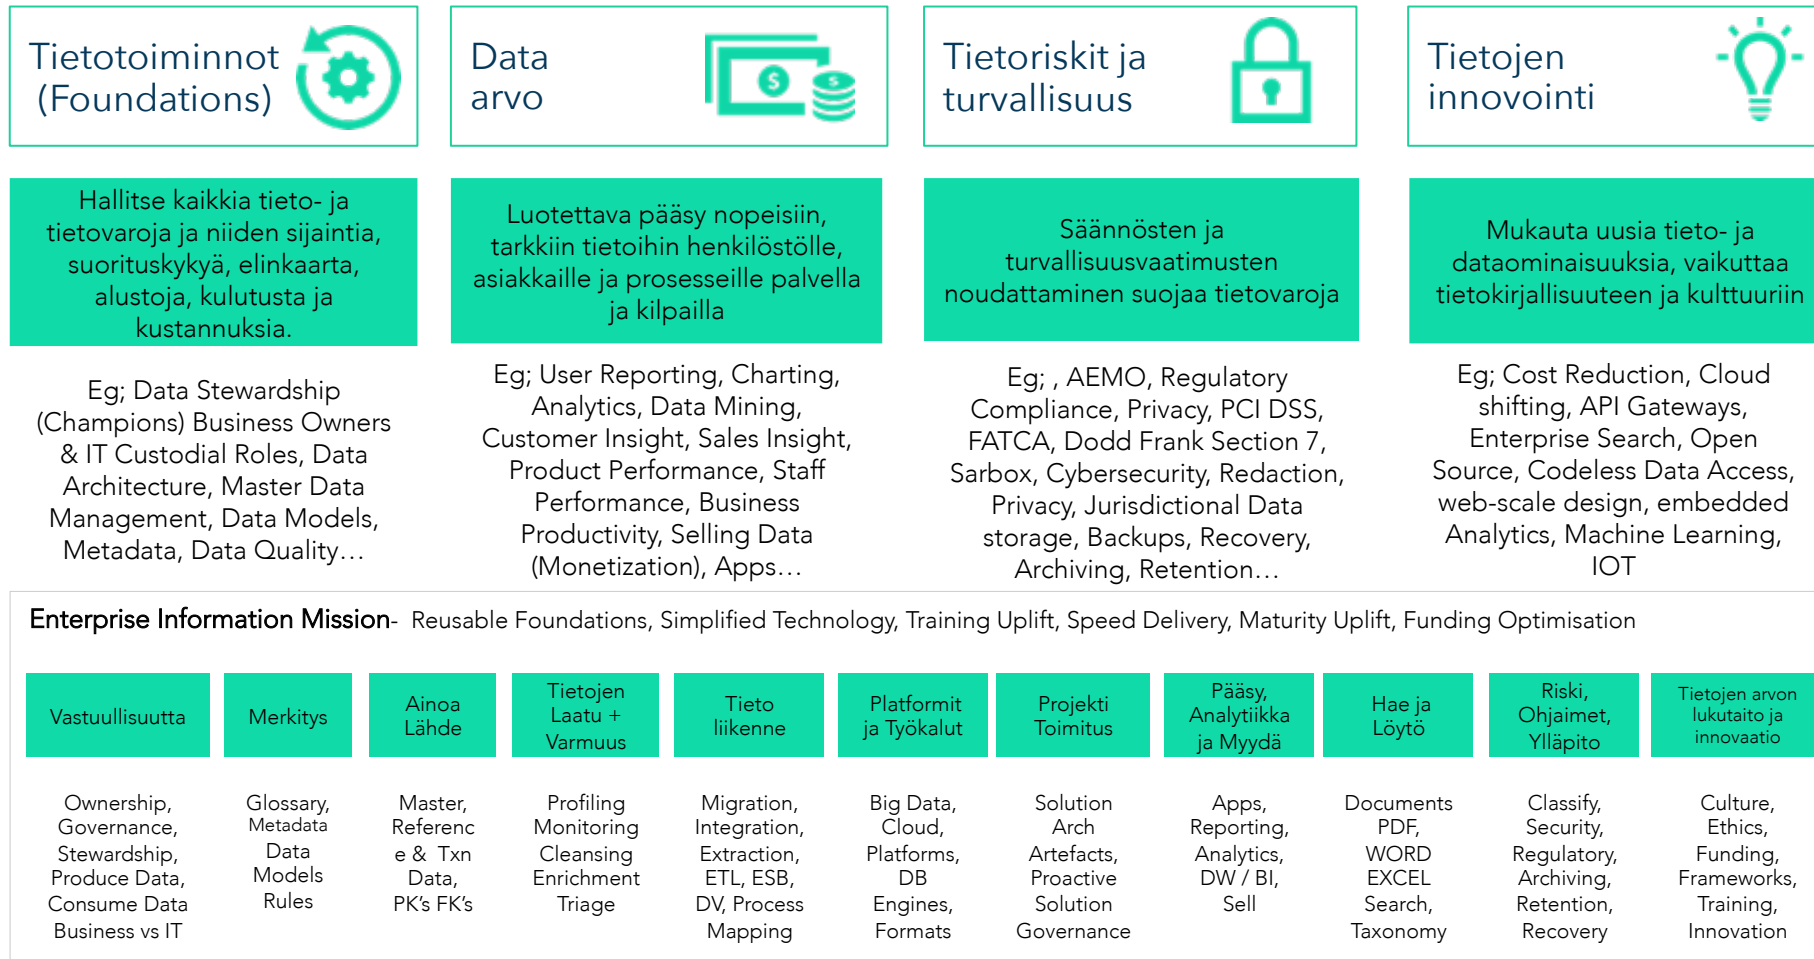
Tietotoiminnot (Foundations)

Data arvo

Tietoriskit ja turvallisuus

Tietojen innovointi

Hallitse kaikkia tieto- ja tietovaroja ja niiden sijaintia, suorituskykyä, elinkaarta, alustoja, kulutusta ja kustannuksia.

Luotettava pääsy nopeisiin, tarkkiin tietoihin henkilöstölle, asiakkaille ja prosesseille palvella ja kilpailla

Säännösten ja turvallisuusvaatimusten noudattaminen suojaa tietovaroja

Mukauta uusia tieto- ja dataominaisuuksia, vaikuttaa tietokirjallisuuteen ja kulttuuriin

Eg; Data Stewardship (Champions) Business Owners & IT Custodial Roles, Data Architecture, Master Data Management, Data Models, Metadata, Data Quality…

Eg; User Reporting, Charting, Analytics, Data Mining, Customer Insight, Sales Insight, Product Performance, Staff Performance, Business Productivity, Selling Data (Monetization), Apps…

Eg; , AEMO, Regulatory Compliance, Privacy, PCI DSS, FATCA, Dodd Frank Section 7, Sarbox, Cybersecurity, Redaction, Privacy, Jurisdictional Data storage, Backups, Recovery, Archiving, Retention…

Eg; Cost Reduction, Cloud shifting, API Gateways, Enterprise Search, Open Source, Codeless Data Access, web-scale design, embedded Analytics, Machine Learning, IOT

Enterprise Information Mission- Reusable Foundations, Simplified Technology, Training Uplift, Speed Delivery, Maturity Uplift, Funding Optimisation

Vastuullisuutta

Merkitys

Ainoa Lähde

Tietojen Laatu + Varmuus

Tieto liikenne

Platformit ja Työkalut

Projekti Toimitus

Pääsy, Analytiikka ja Myydä

Hae ja Löytö

Riski, Ohjaimet, Ylläpito

Tietojen arvon lukutaito ja innovaatio

Ownership, Governance, Stewardship, Produce Data, Consume Data Business vs IT

Glossary, Metadata Data Models Rules

Master, Reference & Txn Data, PK's FK's

Profiling Monitoring Cleansing Enrichment Triage

Migration, Integration, Extraction, ETL, ESB, DV, Process Mapping

Big Data, Cloud, Platforms, DB Engines, Formats

Solution Arch Artefacts, Proactive Solution Governance

Apps, Reporting, Analytics, DW / BI, Sell

Documents PDF, WORD EXCEL Search, Taxonomy

Classify, Security, Regulatory, Archiving, Retention, Recovery

Culture, Ethics, Funding, Frameworks, Training, Innovation